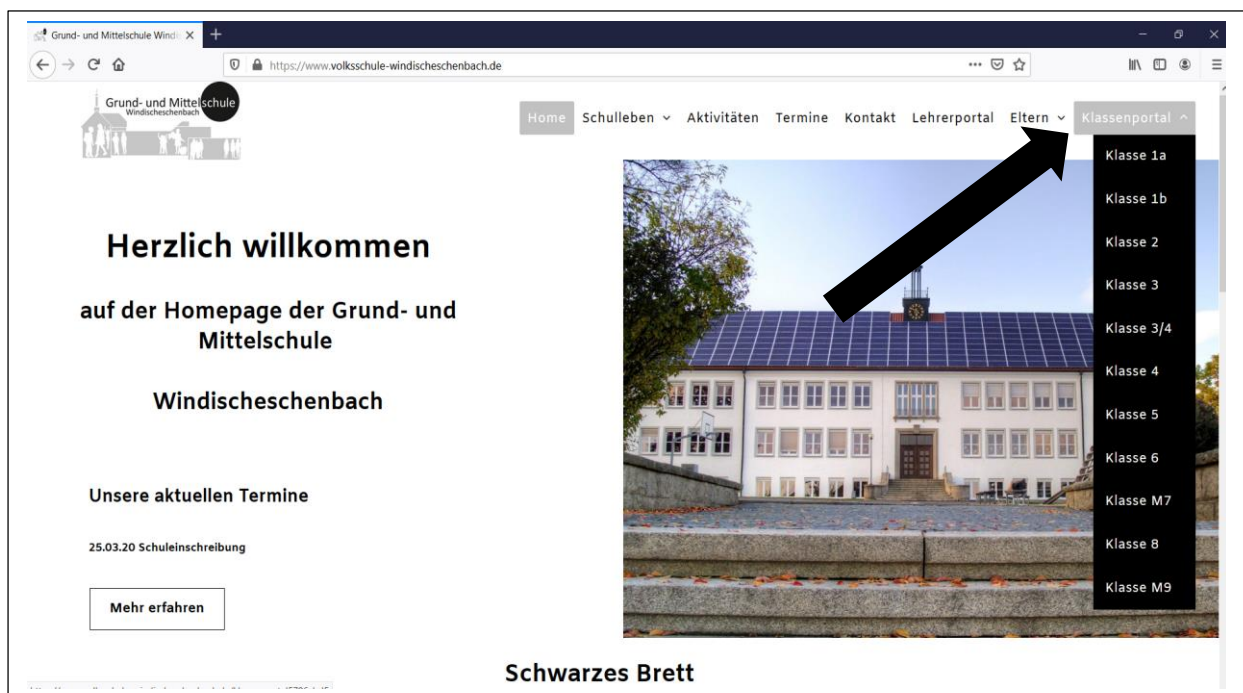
Grund- und Mittelschule Windi

https://www.volksschule-windischeschenbach.de

Grund- und Mittelschule
Windischeschenbach

Home Schulleben Aktivitäten Termine Kontakt Lehrerportal Eltern Klassenportal

Klasse 1a
Klasse 1b
Klasse 2
Klasse 3
Klasse 3/4
Klasse 4
Klasse 5
Klasse 6
Klasse M7
Klasse 8
Klasse M9

Herzlich willkommen

auf der Homepage der Grund- und Mittelschule

Windischeschenbach

Unsere aktuellen Termine

25.03.20 Schuleinschreibung

Mehr erfahren

Schwarzes Brett

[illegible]